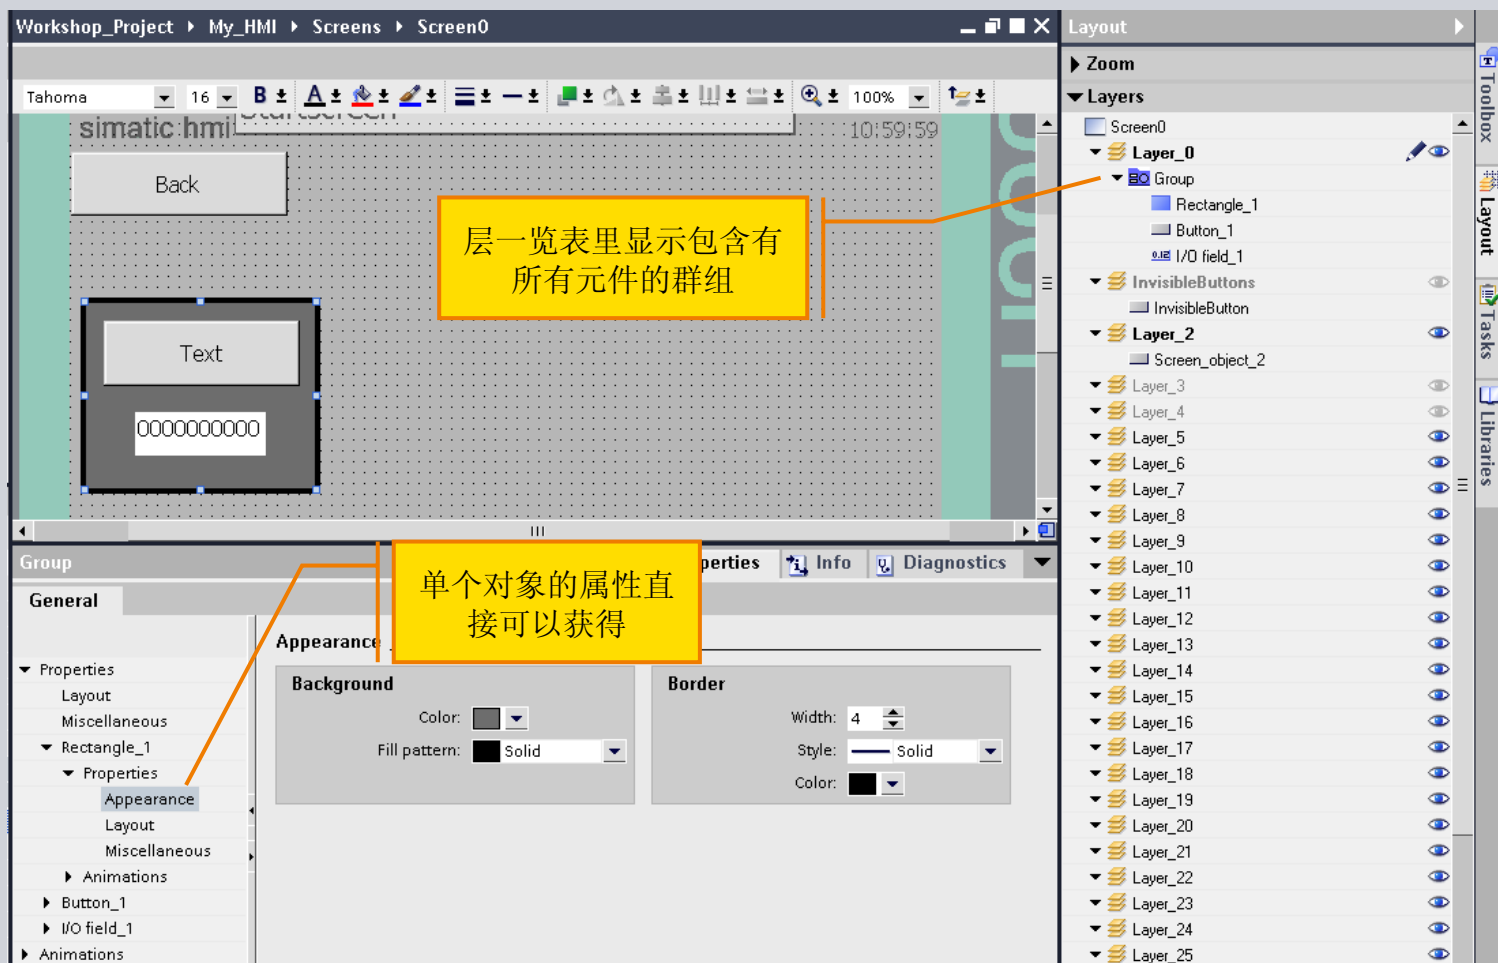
Workshop_Project ▸ My_HMI ▸ Screens ▸ Screen0

Tahoma 16 100%

simatic hmi 10:59:59

Back

Text

0000000000

层一览表里显示包含有所有元件的群组

单个对象的属性直接可以获得

Group
Properties Info Diagnostics

General

Properties
Layout
Miscellaneous
Rectangle_1
Properties
Appearance
Layout
Miscellaneous
Animations
Button_1
I/O field_1
Animations

Appearance

Background
Color:
Fill pattern: Solid

Border
Width: 4
Style: Solid
Color:

Layout
Zoom
Layers
Screen0
Layer_0
Group
Rectangle_1
Button_1
I/O field_1
InvisibleButtons
InvisibleButton
Layer_2
Screen_object_2
Layer_3
Layer_4
Layer_5
Layer_6
Layer_7
Layer_8
Layer_9
Layer_10
Layer_11
Layer_12
Layer_13
Layer_14
Layer_15
Layer_16
Layer_17
Layer_18
Layer_19
Layer_20
Layer_21
Layer_22
Layer_23
Layer_24
Layer_25

Toolbox
Layout
Tasks
Libraries